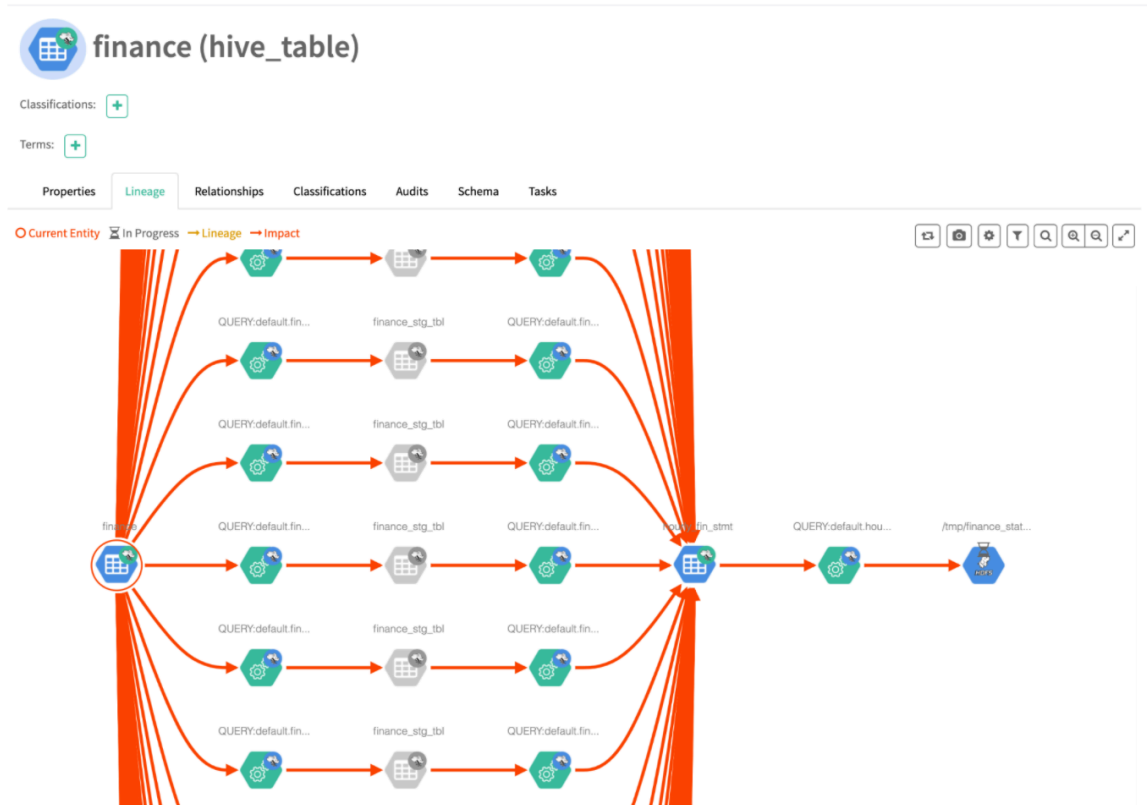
finance (hive_table)

Classifications: +

Terms: +

Properties Lineage Relationships Classifications Audits Schema Tasks

Current Entity In Progress Lineage Impact

QUERY:default.fin... finance_stg_tbl QUERY:default.fin...

QUERY:default.fin... finance_stg_tbl QUERY:default.fin...

finance QUERY:default.fin... finance_stg_tbl QUERY:default.fin... hou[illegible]_fin_stmt QUERY:default.hou... /tmp/finance_stat...

QUERY:default.fin... finance_stg_tbl QUERY:default.fin...

QUERY:default.fin... finance_stg_tbl QUERY:default.fin...

HDFS